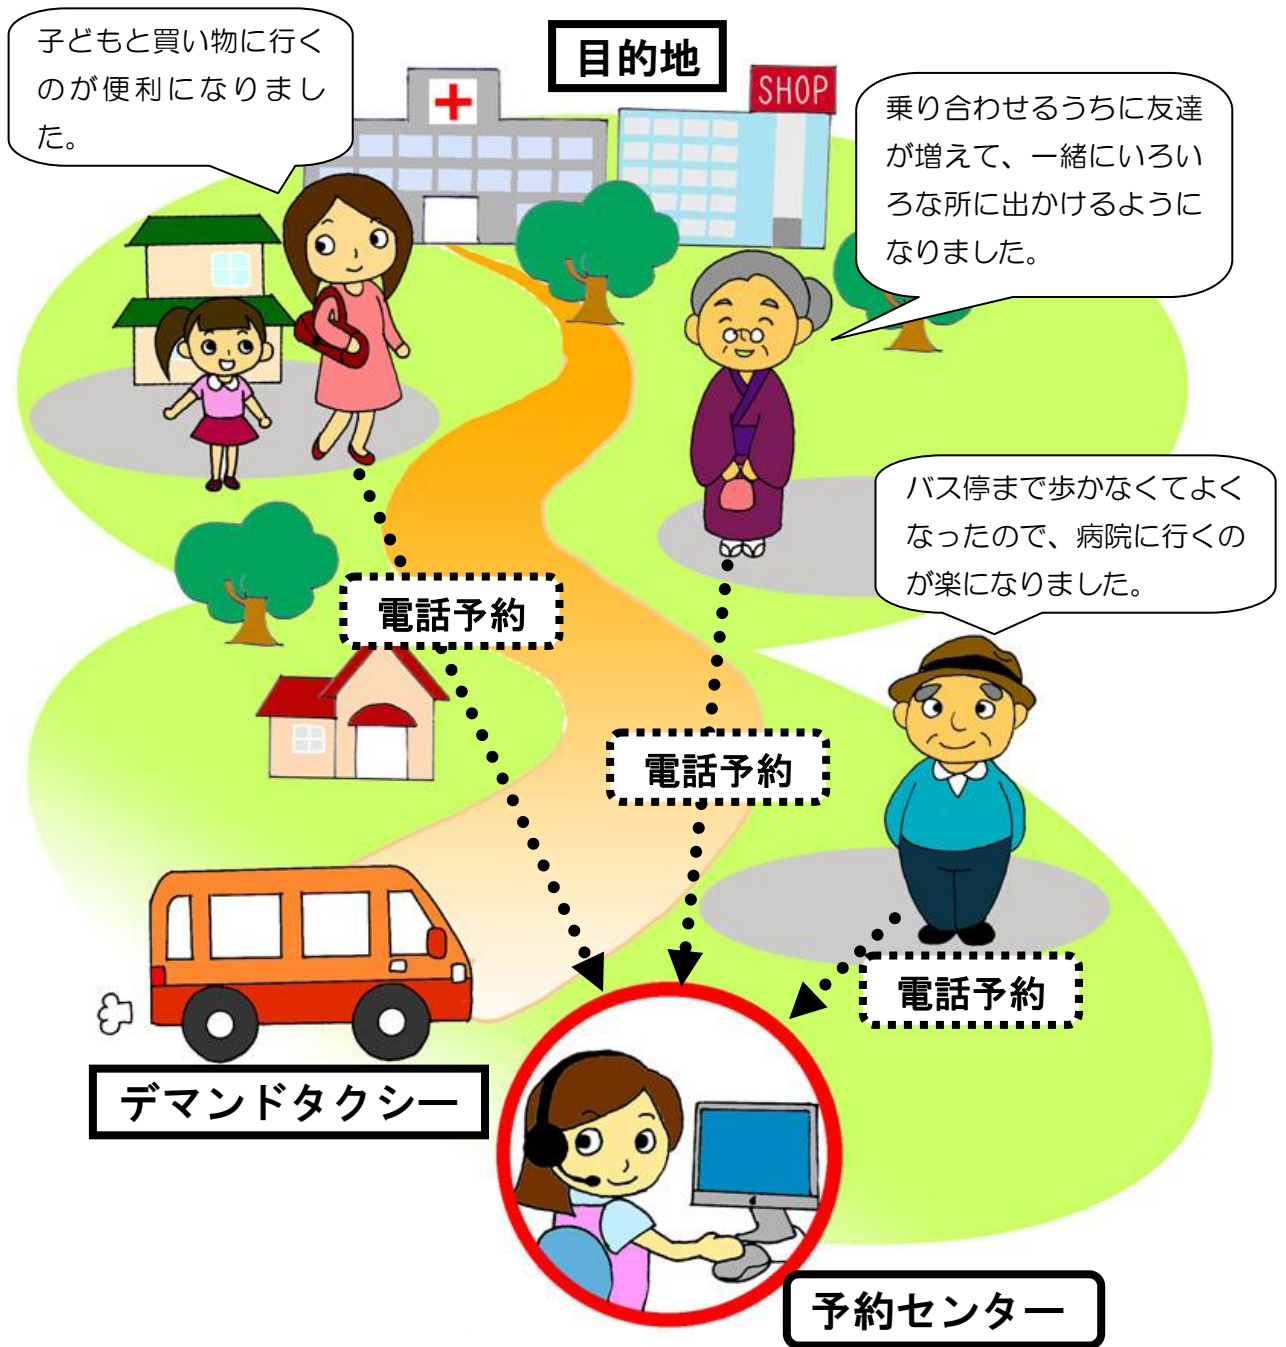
子どもと買い物に行くのが便利になりました。

目的地

SHOP

乗り合わせるうちに友達が増えて、一緒にいろいろな所に出かけるようになりました。

バス停まで歩かなくてよくなったので、病院に行くのが楽になりました。

電話予約

電話予約

電話予約

デマンドタクシー

予約センター